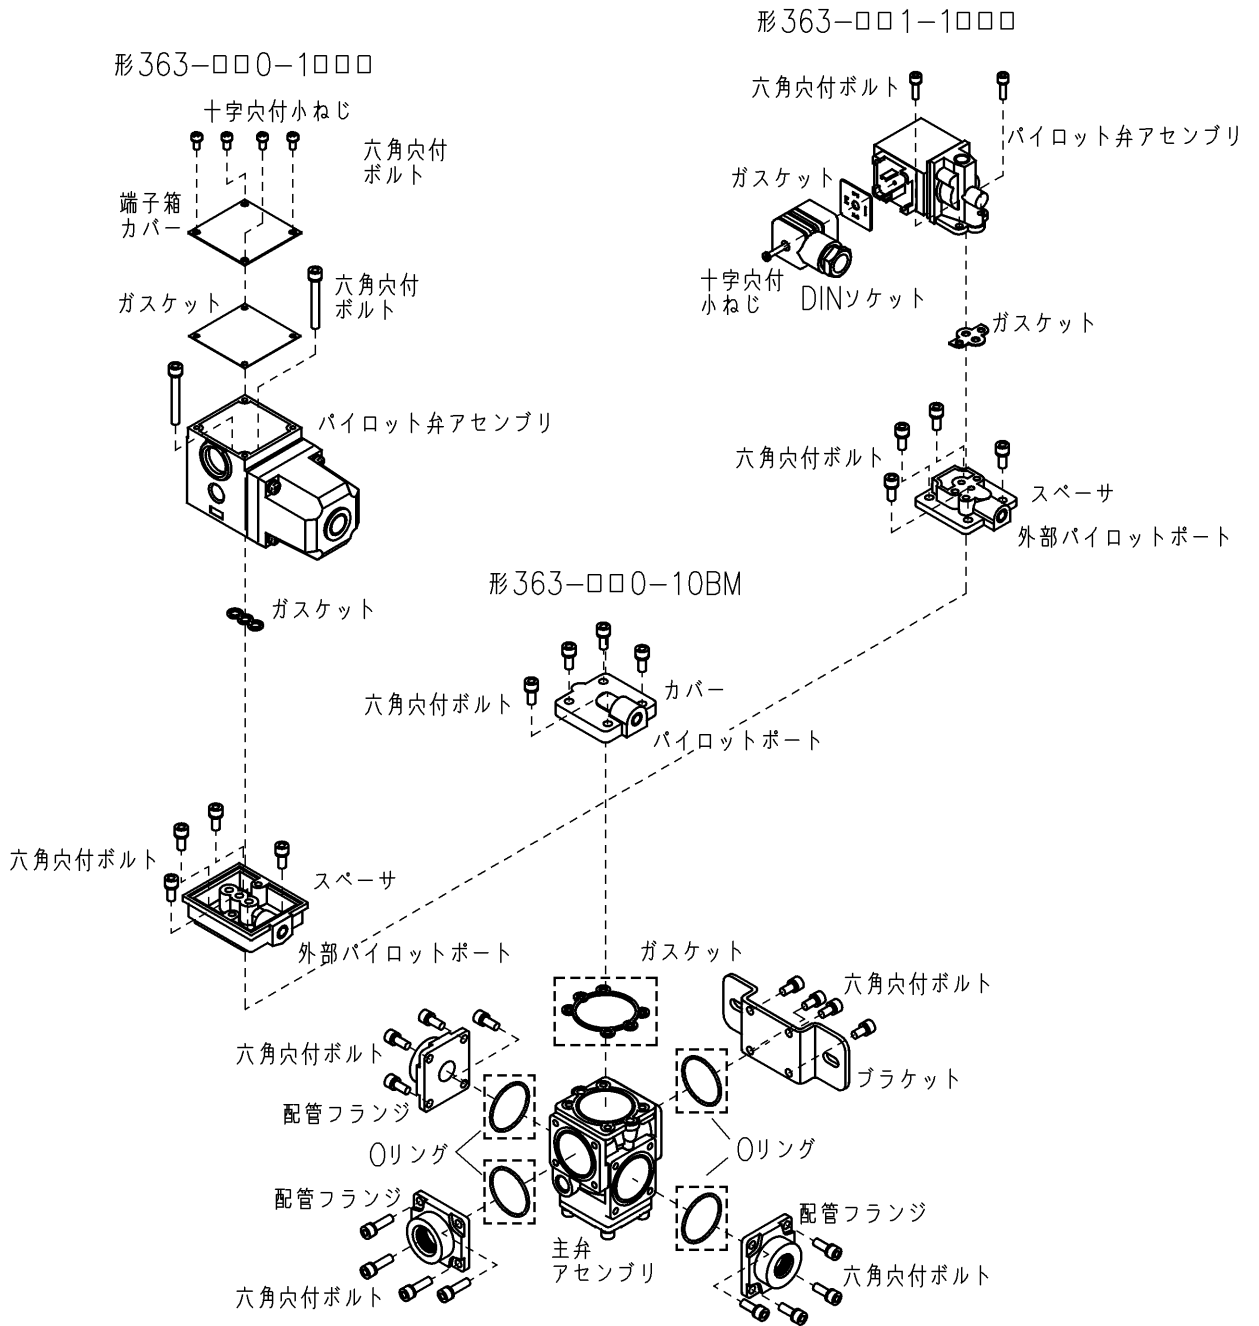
形363−□□1−1□□□

六角穴付ボルト

パイロット弁アセンブリ

ガスケット

十字穴付小ねじ

DINソケット

ガスケット

六角穴付ボルト

スペーサ

外部パイロットポート

形363−□□0−1□□□

十字穴付小ねじ

六角穴付ボルト

端子箱カバー

ガスケット

六角穴付ボルト

パイロット弁アセンブリ

ガスケット

形363−□□0−10BM

六角穴付ボルト

カバー

パイロットポート

六角穴付ボルト

スペーサ

外部パイロットポート

ガスケット

六角穴付ボルト

ブラケット

六角穴付ボルト

配管フランジ

Oリング

Oリング

配管フランジ

主弁アセンブリ

配管フランジ

六角穴付ボルト

六角穴付ボルト